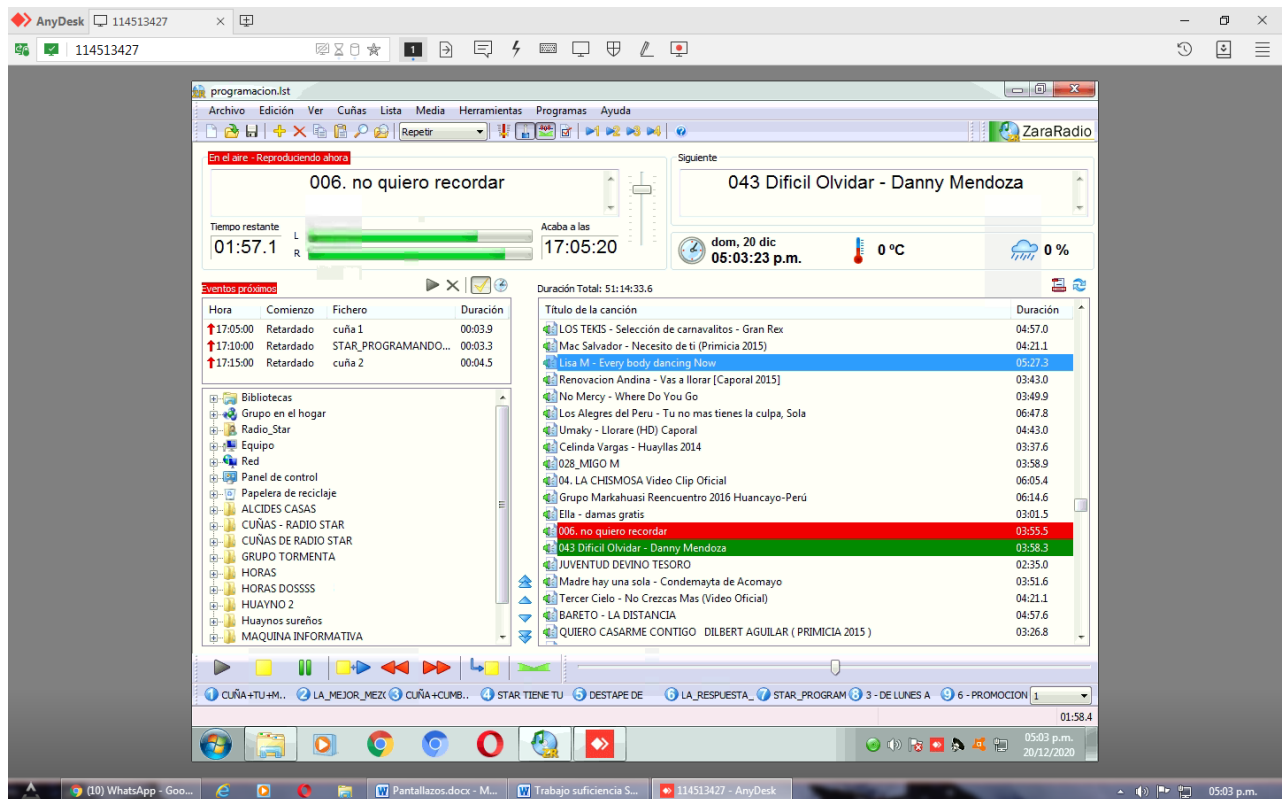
AnyDesk 114513427

114513427

programacion.lst

Archivo Edición Ver Cuñas Lista Media Herramientas Programas Ayuda

Repetir

ZaraRadio

En el aire - Reproduciendo ahora

006. no quiero recordar

Siguiente

043 Dificil Olvidar - Danny Mendoza

Tiempo restante

01:57.1

L
R

Acaba a las

17:05:20

dom, 20 dic
05:03:23 p.m.

0 ºC

0 %

Eventos próximos

| Hora | Comienzo | Fichero | Duración |
|---|---|---|---|
| 17:05:00 | Retardado | cuña 1 | 00:03.9 |
| 17:10:00 | Retardado | STAR_PROGRAMANDO... | 00:03.3 |
| 17:15:00 | Retardado | cuña 2 | 00:04.5 |

Bibliotecas
Grupo en el hogar
Radio_Star
Equipo
Red
Panel de control
Papelera de reciclaje
ALCIDES CASAS
CUÑAS - RADIO STAR
CUÑAS DE RADIO STAR
GRUPO TORMENTA
HORAS
HORAS DOSSSS
HUAYNO 2
Huaynos sureños
MAQUINA INFORMATIVA

Duración Total: 51:14:33.6

| Título de la canción | Duración |
|---|---|
| LOS TEKIS - Selección de carnavalitos - Gran Rex | 04:57.0 |
| Mac Salvador - Necesito de ti (Primicia 2015) | 04:21.1 |
| Lisa M - Every body dancing Now | 05:27.3 |
| Renovacion Andina - Vas a llorar [Caporal 2015] | 03:43.0 |
| No Mercy - Where Do You Go | 03:49.9 |
| Los Alegres del Peru - Tu no mas tienes la culpa, Sola | 06:47.8 |
| Umaky - Llorare (HD) Caporal | 04:43.0 |
| Celinda Vargas - Huayllas 2014 | 03:37.6 |
| 028_MIGO M | 03:58.9 |
| 04. LA CHISMOSA Video Clip Oficial | 06:05.4 |
| Grupo Markahuasi Reencuentro 2016 Huancayo-Perú | 06:14.6 |
| Ella - damas gratis | 03:01.5 |
| 006. no quiero recordar | 03:55.5 |
| 043 Dificil Olvidar - Danny Mendoza | 03:58.3 |
| JUVENTUD DEVINO TESORO | 02:35.0 |
| Madre hay una sola - Condemayta de Acomayo | 03:51.6 |
| Tercer Cielo - No Crezcas Mas (Video Oficial) | 04:21.1 |
| BARETO - LA DISTANCIA | 04:57.6 |
| QUIERO CASARME CONTIGO DILBERT AGUILAR ( PRIMICIA 2015 ) | 03:26.8 |

1 CUÑA+TU+M.. 2 LA_MEJOR_MEZC 3 CUÑA+CUMB.. 4 STAR TIENE TU 5 DESTAPE DE 6 LA_RESPUESTA_ 7 STAR_PROGRAM 8 3 - DE LUNES A 9 6 - PROMOCION 1

01:58.4

05:03 p.m.
20/12/2020

(10) WhatsApp - Goo... Pantallazos.docx - M... Trabajo suficiencia S... 114513427 - AnyDesk 05:03 p.m.